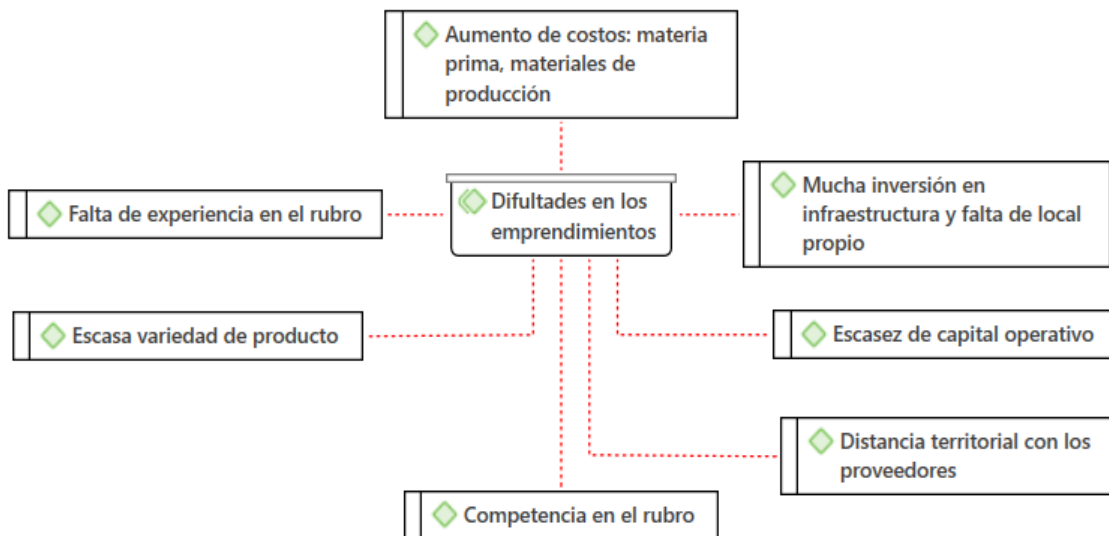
Aumento de costos: materia prima, materiales de producción

Falta de experiencia en el rubro

Difultades en los emprendimientos

Mucha inversión en infraestructura y falta de local propio

Escasa variedad de producto

Escasez de capital operativo

Distancia territorial con los proveedores

Competencia en el rubro